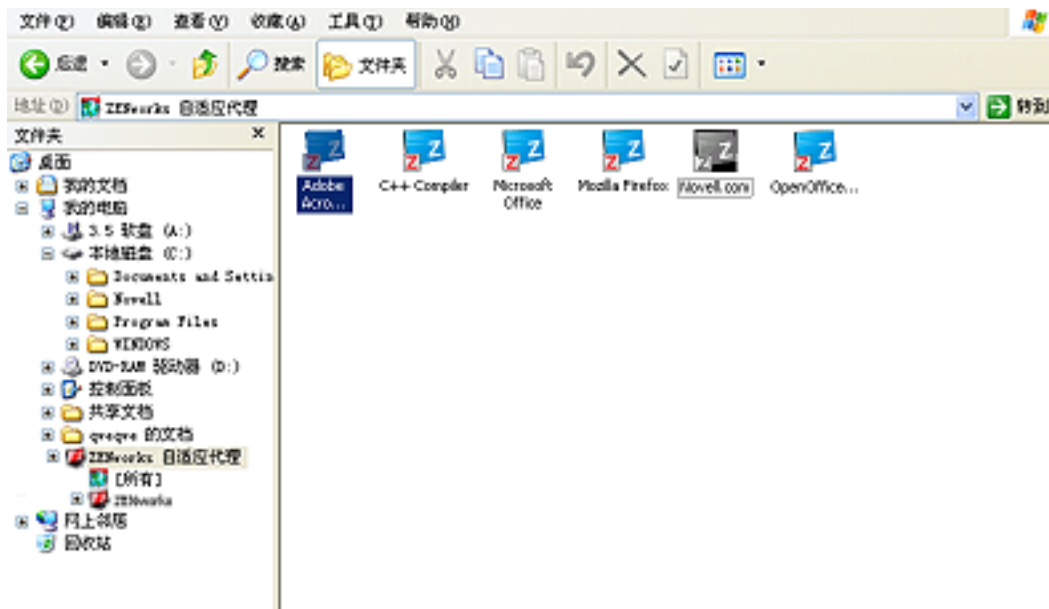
文件(F) 编辑(E) 查看(V) 收藏(A) 工具(T) 帮助(H)

后退 搜索 文件夹

地址(D) ZENworks 自适应代理 转到

文件夹 ×

桌面
我的文档
我的电脑
3.5 软盘 (A:)
本地磁盘 (C:)
Documents and Settin
Novell
Program Files
WINDOWS
DVD-RAM 驱动器 (D:)
控制面板
共享文档
qweqwe 的文档
ZENworks 自适应代理
[所有]
ZENworks
网上邻居
回收站

Adobe Acro...
C++ Compiler
Microsoft Office
Mozilla Firefox
Novell.com
OpenOffice...